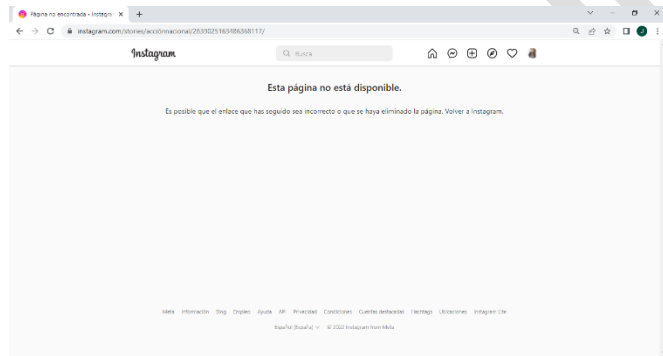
Página no encontrada • Instagra ×

instagram.com/stories/accionnacional/2833025163486368117/

Instagram

Busca

Esta página no está disponible.

Es posible que el enlace que has seguido sea incorrecto o que se haya eliminado la página. Volver a Instagram.

Meta Información Blog Empleo Ayuda API Privacidad Condiciones Cuentas destacadas Hashtags Ubicaciones Instagram Lite

Español (España) © 2022 Instagram from Meta